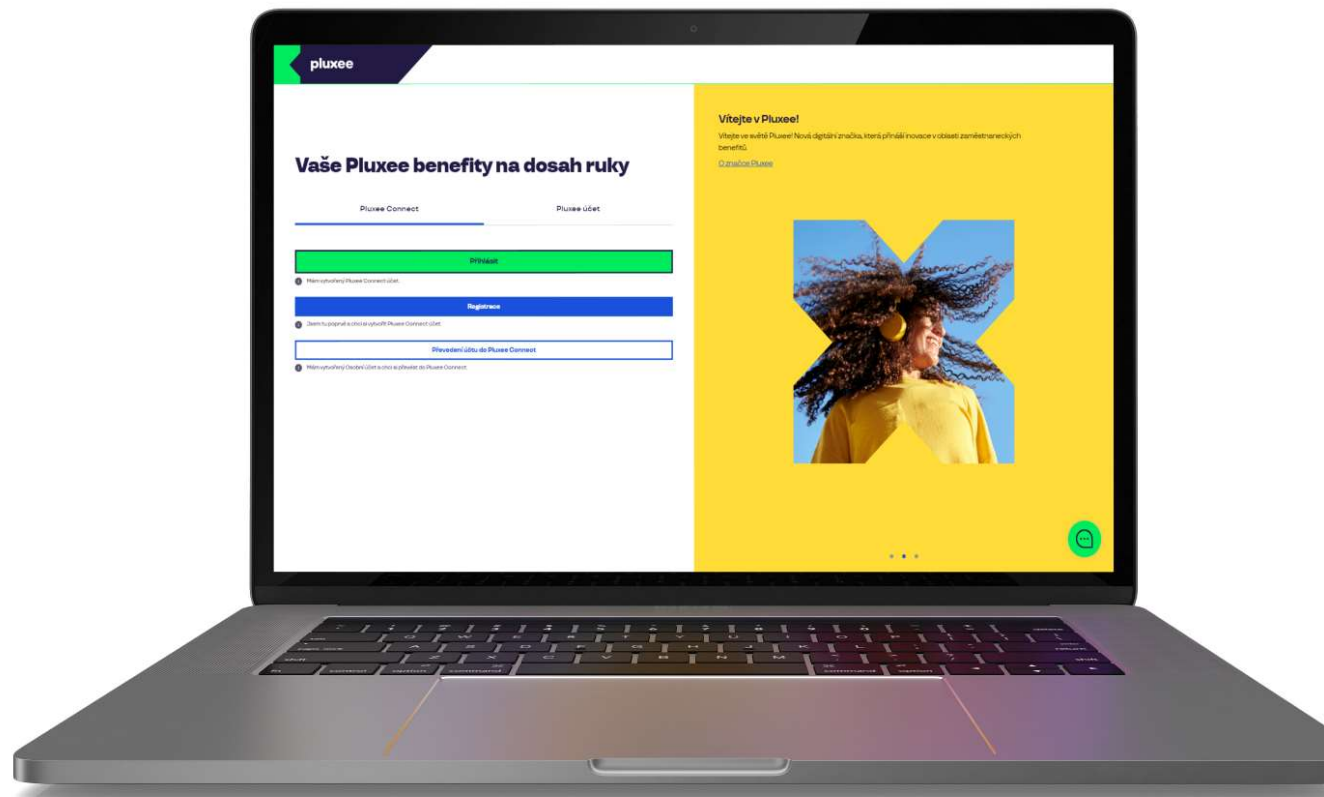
pluxee

Vaše Pluxee benefity na dosah ruky

Pluxee Connect

Pluxee účet

Přihlásit

Mám vytvořený Pluxee Connect účet

Registrace

Jsem tu poprvé a chci si vytvořit Pluxee Connect účet

Převedení účtu do Pluxee Connect

Mám vytvořený Osobní účet a chci si převést do Pluxee Connect

Vítejte v Pluxee!

Vítejte ve světě Pluxee! Nová digitální značka, která přináší inovace v oblasti zaměstnaneckých benefitů.

O značce Pluxee